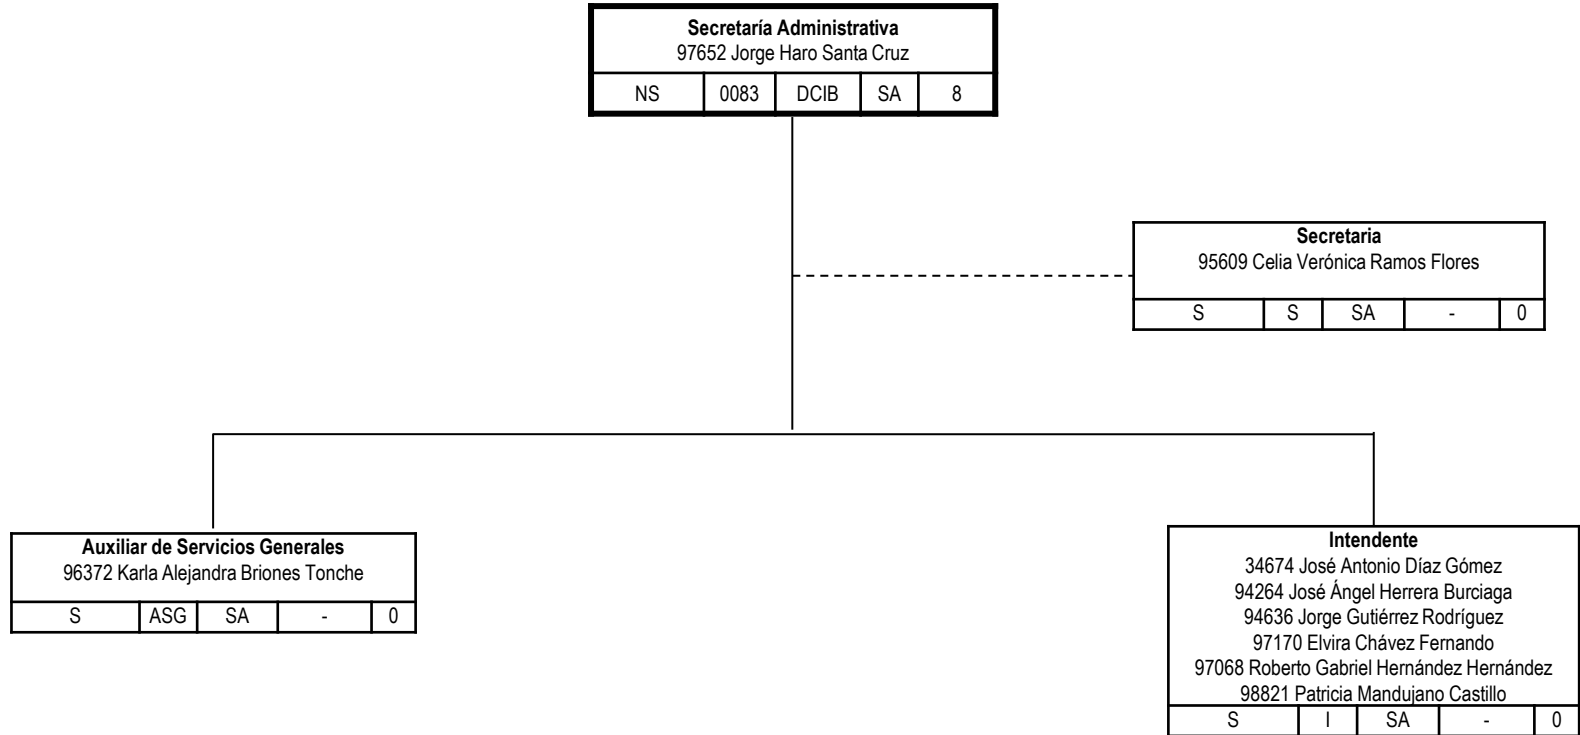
**Secretaría Administrativa**
97652 Jorge Haro Santa Cruz

| NS | 0083 | DCIB | SA | 8 |
|---|---|---|---|---|

**Secretaria**
95609 Celia Verónica Ramos Flores

| S | S | SA | - | 0 |
|---|---|---|---|---|

**Auxiliar de Servicios Generales**
96372 Karla Alejandra Briones Tonche

| S | ASG | SA | - | 0 |
|---|---|---|---|---|

**Intendente**
34674 José Antonio Díaz Gómez
94264 José Ángel Herrera Burciaga
94636 Jorge Gutiérrez Rodríguez
97170 Elvira Chávez Fernando
97068 Roberto Gabriel Hernández Hernández
98821 Patricia Mandujano Castillo

| S | I | SA | - | 0 |
|---|---|---|---|---|